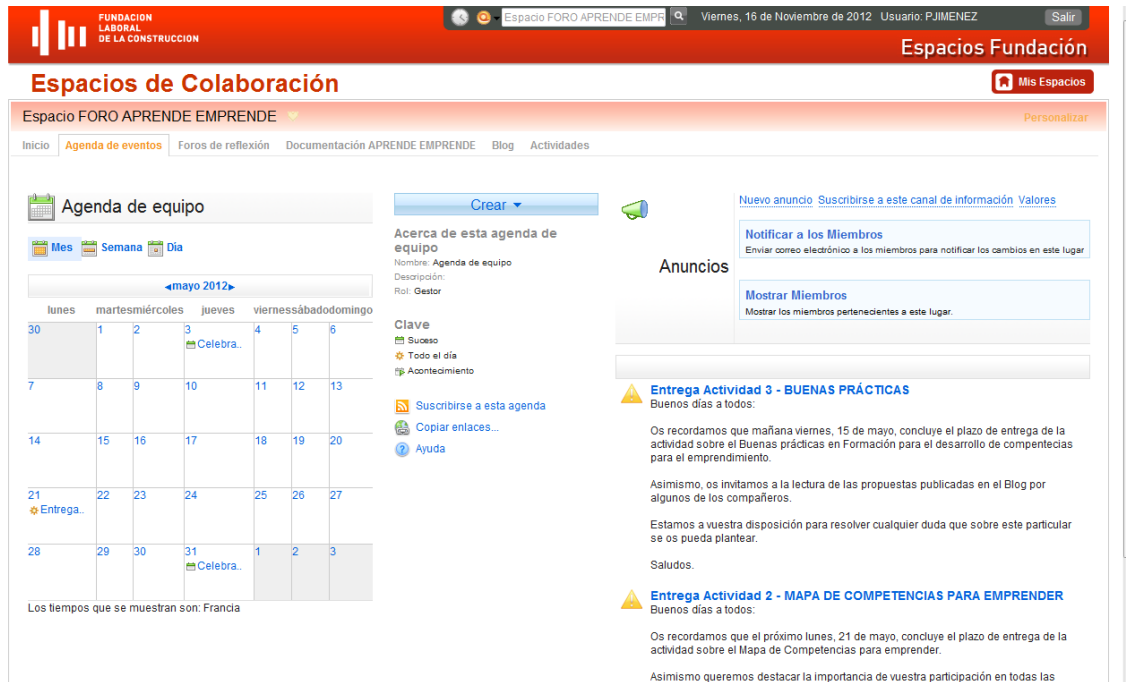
FUNDACION LABORAL DE LA CONSTRUCCION

Espacio FORO APRENDE EMPR

Viernes, 16 de Noviembre de 2012 Usuario: PJIMENEZ

Salir

Espacios Fundación

Espacios de Colaboración

Mis Espacios

Espacio FORO APRENDE EMPRENDE

Personalizar

Inicio Agenda de eventos Foros de reflexión Documentación APRENDE EMPRENDE Blog Actividades

Agenda de equipo

Mes Semana Día

◂mayo 2012▸

| lunes | martes | miércoles | jueves | viernes | sábado | domingo |
|---|---|---|---|---|---|---|
| 30 | 1 | 2 | 3 Celebra.. | 4 | 5 | 6 |
| 7 | 8 | 9 | 10 | 11 | 12 | 13 |
| 14 | 15 | 16 | 17 | 18 | 19 | 20 |
| 21 Entrega.. | 22 | 23 | 24 | 25 | 26 | 27 |
| 28 | 29 | 30 | 31 Celebra.. | 1 | 2 | 3 |

Los tiempos que se muestran son: Francia

Crear

Acerca de esta agenda de equipo
Nombre: Agenda de equipo
Descripción:
Rol: Gestor

Clave
Suceso
Todo el día
Acontecimiento

Suscribirse a esta agenda
Copiar enlaces...
Ayuda

Anuncios

Nuevo anuncio Suscribirse a este canal de información Valores

Notificar a los Miembros
Enviar correo electrónico a los miembros para notificar los cambios en este lugar

Mostrar Miembros
Mostrar los miembros pertenecientes a este lugar.

Entrega Actividad 3 - BUENAS PRÁCTICAS
Buenos días a todos:

Os recordamos que mañana viernes, 15 de mayo, concluye el plazo de entrega de la actividad sobre el Buenas prácticas en Formación para el desarrollo de competencias para el emprendimiento.

Asimismo, os invitamos a la lectura de las propuestas publicadas en el Blog por algunos de los compañeros.

Estamos a vuestra disposición para resolver cualquier duda que sobre este particular se os pueda plantear.

Saludos.

Entrega Actividad 2 - MAPA DE COMPETENCIAS PARA EMPRENDER
Buenos días a todos:

Os recordamos que el próximo lunes, 21 de mayo, concluye el plazo de entrega de la actividad sobre el Mapa de Competencias para emprender.

Asimismo queremos destacar la importancia de vuestra participación en todas las